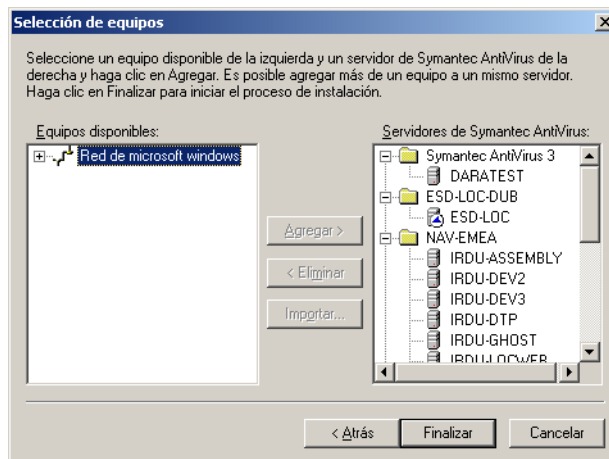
Selección de equipos

Seleccione un equipo disponible de la izquierda y un servidor de Symantec AntiVirus de la derecha y haga clic en Agregar. Es posible agregar más de un equipo a un mismo servidor. Haga clic en Finalizar para iniciar el proceso de instalación.

Equipos disponibles:

Red de microsoft windows

Agregar >

< Eliminar

Importar...

Servidores de Symantec AntiVirus:

Symantec AntiVirus 3
DARATEST
ESD-LOC-DUB
ESD-LOC
NAV-EMEA
IRDU-ASSEMBLY
IRDU-DEV2
IRDU-DEV3
IRDU-DTP
IRDU-GHOST
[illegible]

< Atrás

Finalizar

Cancelar